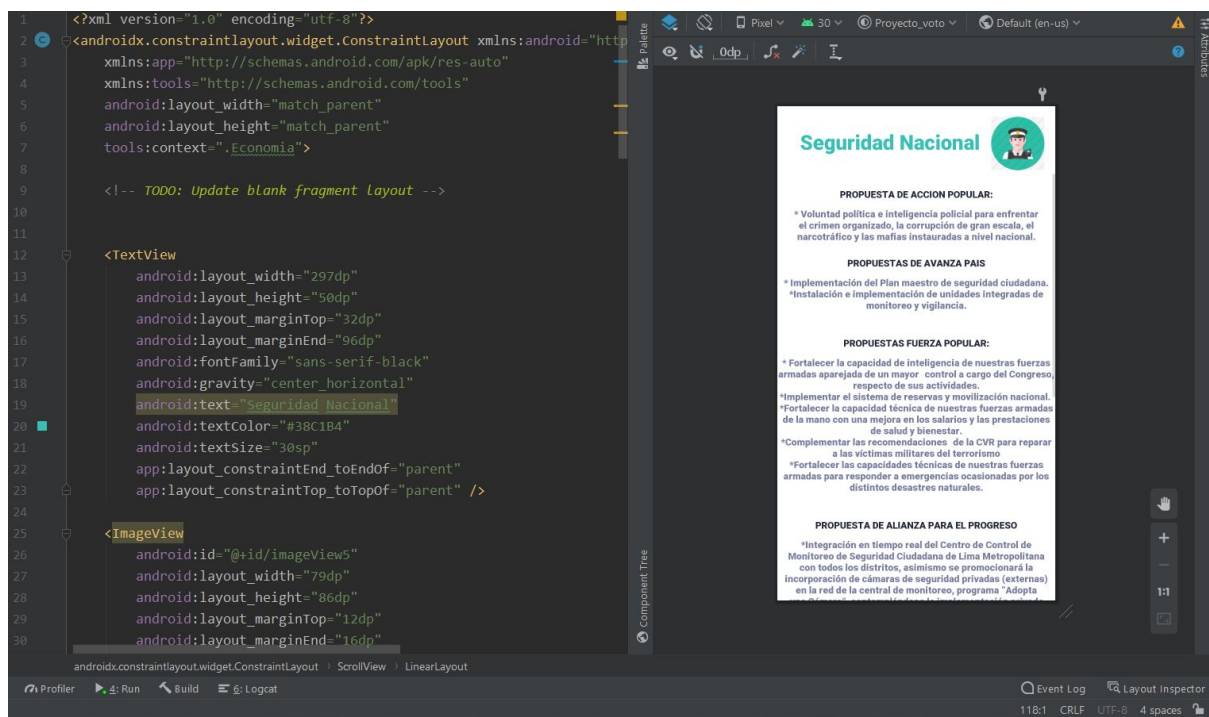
1 <?xml version="1.0" encoding="utf-8"?>
2 <androidx.constraintlayout.widget.ConstraintLayout xmlns:android="http
3 xmlns:app="http://schemas.android.com/apk/res-auto"
4 xmlns:tools="http://schemas.android.com/tools"
5 android:layout_width="match_parent"
6 android:layout_height="match_parent"
7 tools:context=".Economia">
8
9 <!-- TODO: Update blank fragment layout -->
10
11
12 <TextView
13 android:layout_width="297dp"
14 android:layout_height="50dp"
15 android:layout_marginTop="32dp"
16 android:layout_marginEnd="96dp"
17 android:fontFamily="sans-serif-black"
18 android:gravity="center_horizontal"
19 android:text="Seguridad Nacional"
20 android:textColor="#38C1B4"
21 android:textSize="30sp"
22 app:layout_constraintEnd_toEndOf="parent"
23 app:layout_constraintTop_toTopOf="parent" />
24
25 <ImageView
26 android:id="@+id/imageView5"
27 android:layout_width="79dp"
28 android:layout_height="86dp"
29 android:layout_marginTop="12dp"
30 android:layout_marginEnd="16dp"

Palette
Pixel 30 Proyecto_voto Default (en-us)
0dp
Attributes

Seguridad Nacional

PROPUESTA DE ACCION POPULAR:

* Voluntad política e inteligencia policial para enfrentar el crimen organizado, la corrupción de gran escala, el narcotráfico y las mafias instauradas a nivel nacional.

PROPUESTAS DE AVANZA PAIS

* Implementación del Plan maestro de seguridad ciudadana.
*Instalación e implementación de unidades integradas de monitoreo y vigilancia.

PROPUESTAS FUERZA POPULAR:

* Fortalecer la capacidad de inteligencia de nuestras fuerzas armadas aparejada de un mayor control a cargo del Congreso, respecto de sus actividades.
*Implementar el sistema de reservas y movilización nacional.
*Fortalecer la capacidad técnica de nuestras fuerzas armadas de la mano con una mejora en los salarios y las prestaciones de salud y bienestar.
*Complementar las recomendaciones de la CVR para reparar a las víctimas militares del terrorismo
*Fortalecer las capacidades técnicas de nuestras fuerzas armadas para responder a emergencias ocasionadas por los distintos desastres naturales.

PROPUESTA DE ALIANZA PARA EL PROGRESO

*Integración en tiempo real del Centro de Control de Monitoreo de Seguridad Ciudadana de Lima Metropolitana con todos los distritos, asimismo se promocionará la incorporación de cámaras de seguridad privadas (externas) en la red de la central de monitoreo, programa "Adopta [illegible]

Component Tree
1:1

androidx.constraintlayout.widget.ConstraintLayout › ScrollView › LinearLayout
Profiler 4: Run Build 6: Logcat
Event Log Layout Inspector
118:1 CRLF UTF-8 4 spaces